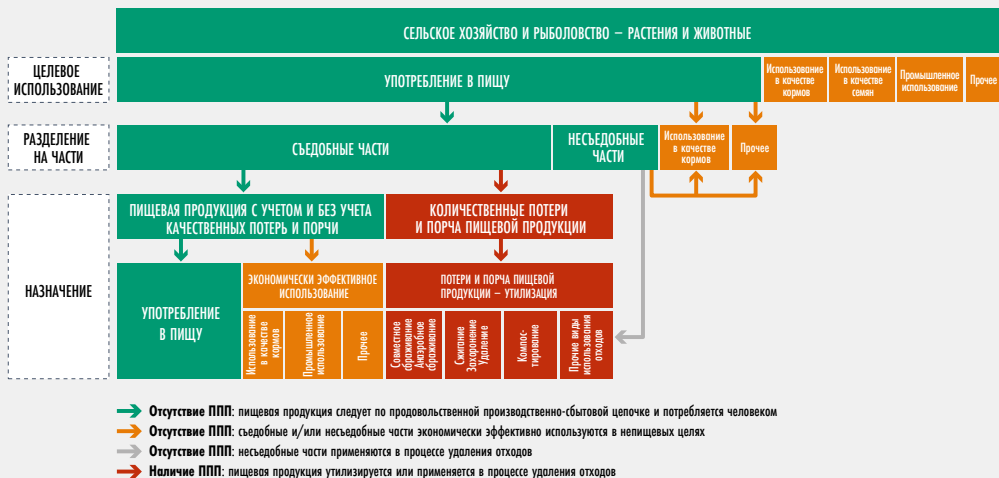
СЕЛЬСКОЕ ХОЗЯЙСТВО И РЫБОЛОВСТВО – РАСТЕНИЯ И ЖИВОТНЫЕ

ЦЕЛЕВОЕ ИСПОЛЬЗОВАНИЕ

УПОТРЕБЛЕНИЕ В ПИЩУ

Использование в качестве кормов

Использование в качестве семян

Промышленное использование

Прочее

РАЗДЕЛЕНИЕ НА ЧАСТИ

СЪЕДОБНЫЕ ЧАСТИ

НЕСЪЕДОБНЫЕ ЧАСТИ

Использование в качестве кормов

Прочее

НАЗНАЧЕНИЕ

ПИЩЕВАЯ ПРОДУКЦИЯ С УЧЕТОМ И БЕЗ УЧЕТА КАЧЕСТВЕННЫХ ПОТЕРЬ И ПОРЧИ

КОЛИЧЕСТВЕННЫЕ ПОТЕРИ И ПОРЧА ПИЩЕВОЙ ПРОДУКЦИИ

УПОТРЕБЛЕНИЕ В ПИЩУ

ЭКОНОМИЧЕСКИ ЭФФЕКТИВНОЕ ИСПОЛЬЗОВАНИЕ

Использование в качестве кормов

Промышленное использование

Прочее

ПОТЕРИ И ПОРЧА ПИЩЕВОЙ ПРОДУКЦИИ – УТИЛИЗАЦИЯ

Совместное сбраживание Анаэробное сбраживание

Сжигание Захоронение Удаление

Компостирование

Прочие виды использования отходов

Отсутствие ППП: пищевая продукция следует по продовольственной производственно-сбытовой цепочке и потребляется человеком

Отсутствие ППП: съедобные и/или несъедобные части экономически эффективно используются в непищевых целях

Отсутствие ППП: несъедобные части применяются в процессе удаления отходов

Наличие ППП: пищевая продукция утилизируется или применяется в процессе удаления отходов